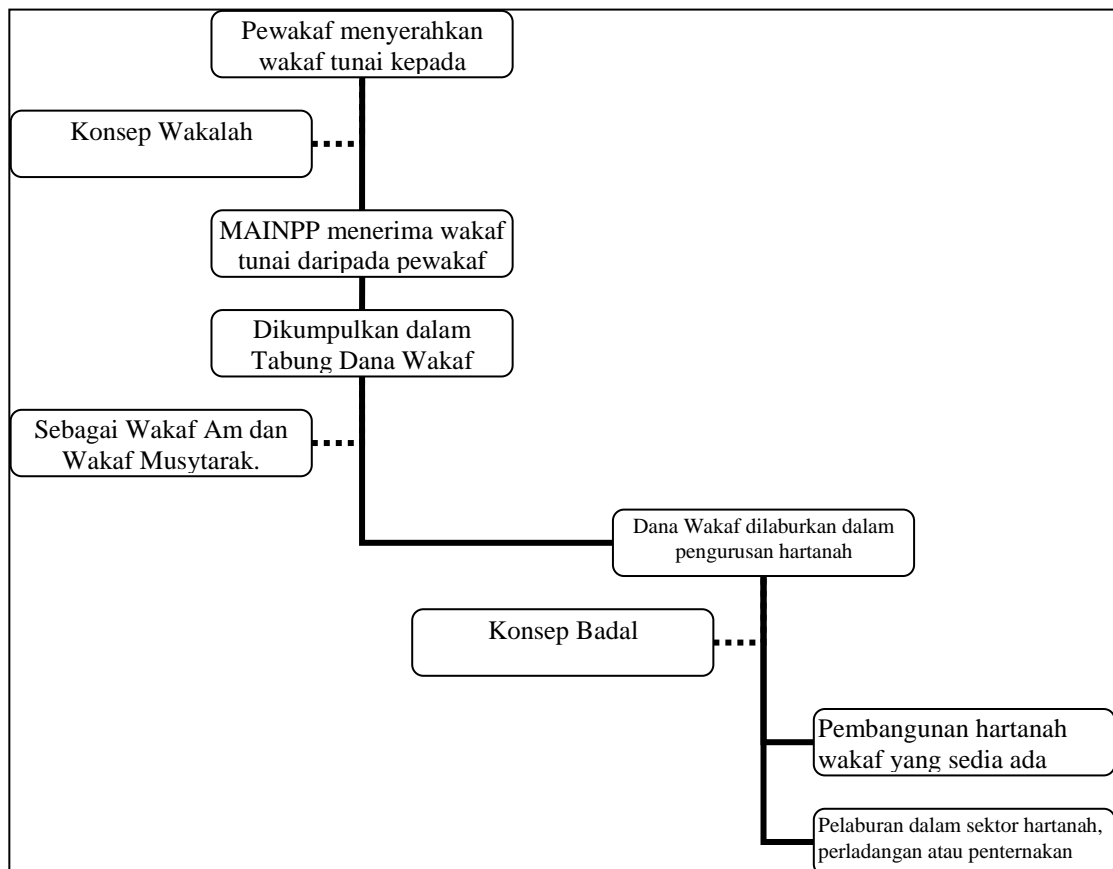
Pewakaf menyerahkan wakaf tunai kepada

Konsep Wakalah

MAINPP menerima wakaf tunai daripada pewakaf

Dikumpulkan dalam Tabung Dana Wakaf

Sebagai Wakaf Am dan Wakaf Musytarak.

Dana Wakaf dilaburkan dalam pengurusan hartanah

Konsep Badal

Pembangunan hartanah wakaf yang sedia ada

Pelaburan dalam sektor hartanah, perladangan atau penternakan